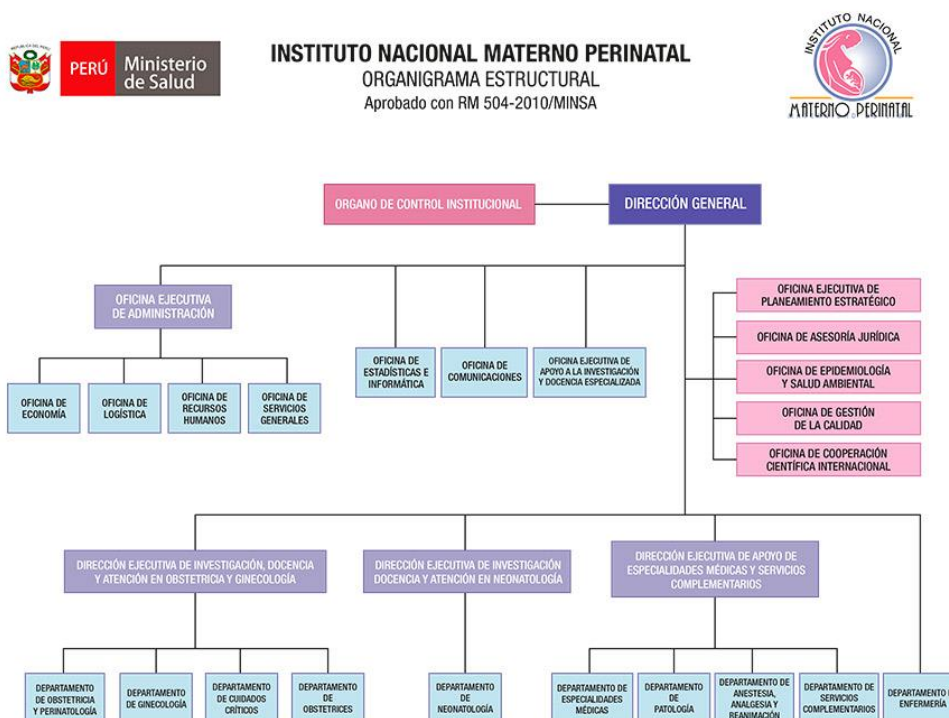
PERÚ Ministerio de Salud

INSTITUTO NACIONAL MATERNO PERINATAL
ORGANIGRAMA ESTRUCTURAL
Aprobado con RM 504-2010/MINSA

INSTITUTO NACIONAL MATERNO PERINATAL

ORGANO DE CONTROL INSTITUCIONAL

DIRECCIÓN GENERAL

OFICINA EJECUTIVA DE ADMINISTRACIÓN

OFICINA DE ECONOMÍA

OFICINA DE LOGÍSTICA

OFICINA DE RECURSOS HUMANOS

OFICINA DE SERVICIOS GENERALES

OFICINA DE ESTADÍSTICAS E INFORMÁTICA

OFICINA DE COMUNICACIONES

OFICINA EJECUTIVA DE APOYO A LA INVESTIGACIÓN Y DOCENCIA ESPECIALIZADA

OFICINA EJECUTIVA DE PLANEAMIENTO ESTRATÉGICO

OFICINA DE ASESORÍA JURÍDICA

OFICINA DE EPIDEMIOLOGÍA Y SALUD AMBIENTAL

OFICINA DE GESTIÓN DE LA CALIDAD

OFICINA DE COOPERACIÓN CIENTÍFICA INTERNACIONAL

DIRECCIÓN EJECUTIVA DE INVESTIGACIÓN, DOCENCIA Y ATENCIÓN EN OBSTETRICIA Y GINECOLOGÍA

DIRECCIÓN EJECUTIVA DE INVESTIGACIÓN DOCENCIA Y ATENCIÓN EN NEONATOLOGÍA

DIRECCIÓN EJECUTIVA DE APOYO DE ESPECIALIDADES MÉDICAS Y SERVICIOS COMPLEMENTARIOS

DEPARTAMENTO DE OBSTETRICIA Y PERINATOLOGÍA

DEPARTAMENTO DE GINECOLOGÍA

DEPARTAMENTO DE CUIDADOS CRÍTICOS

DEPARTAMENTO DE OBSTETRICES

DEPARTAMENTO DE NEONATOLOGÍA

DEPARTAMENTO DE ESPECIALIDADES MÉDICAS

DEPARTAMENTO DE PATOLOGÍA

DEPARTAMENTO DE ANESTESIA, ANALGESIA Y REANIMACIÓN

DEPARTAMENTO DE SERVICIOS COMPLEMENTARIOS

DEPARTAMENTO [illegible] ENFERMERÍA